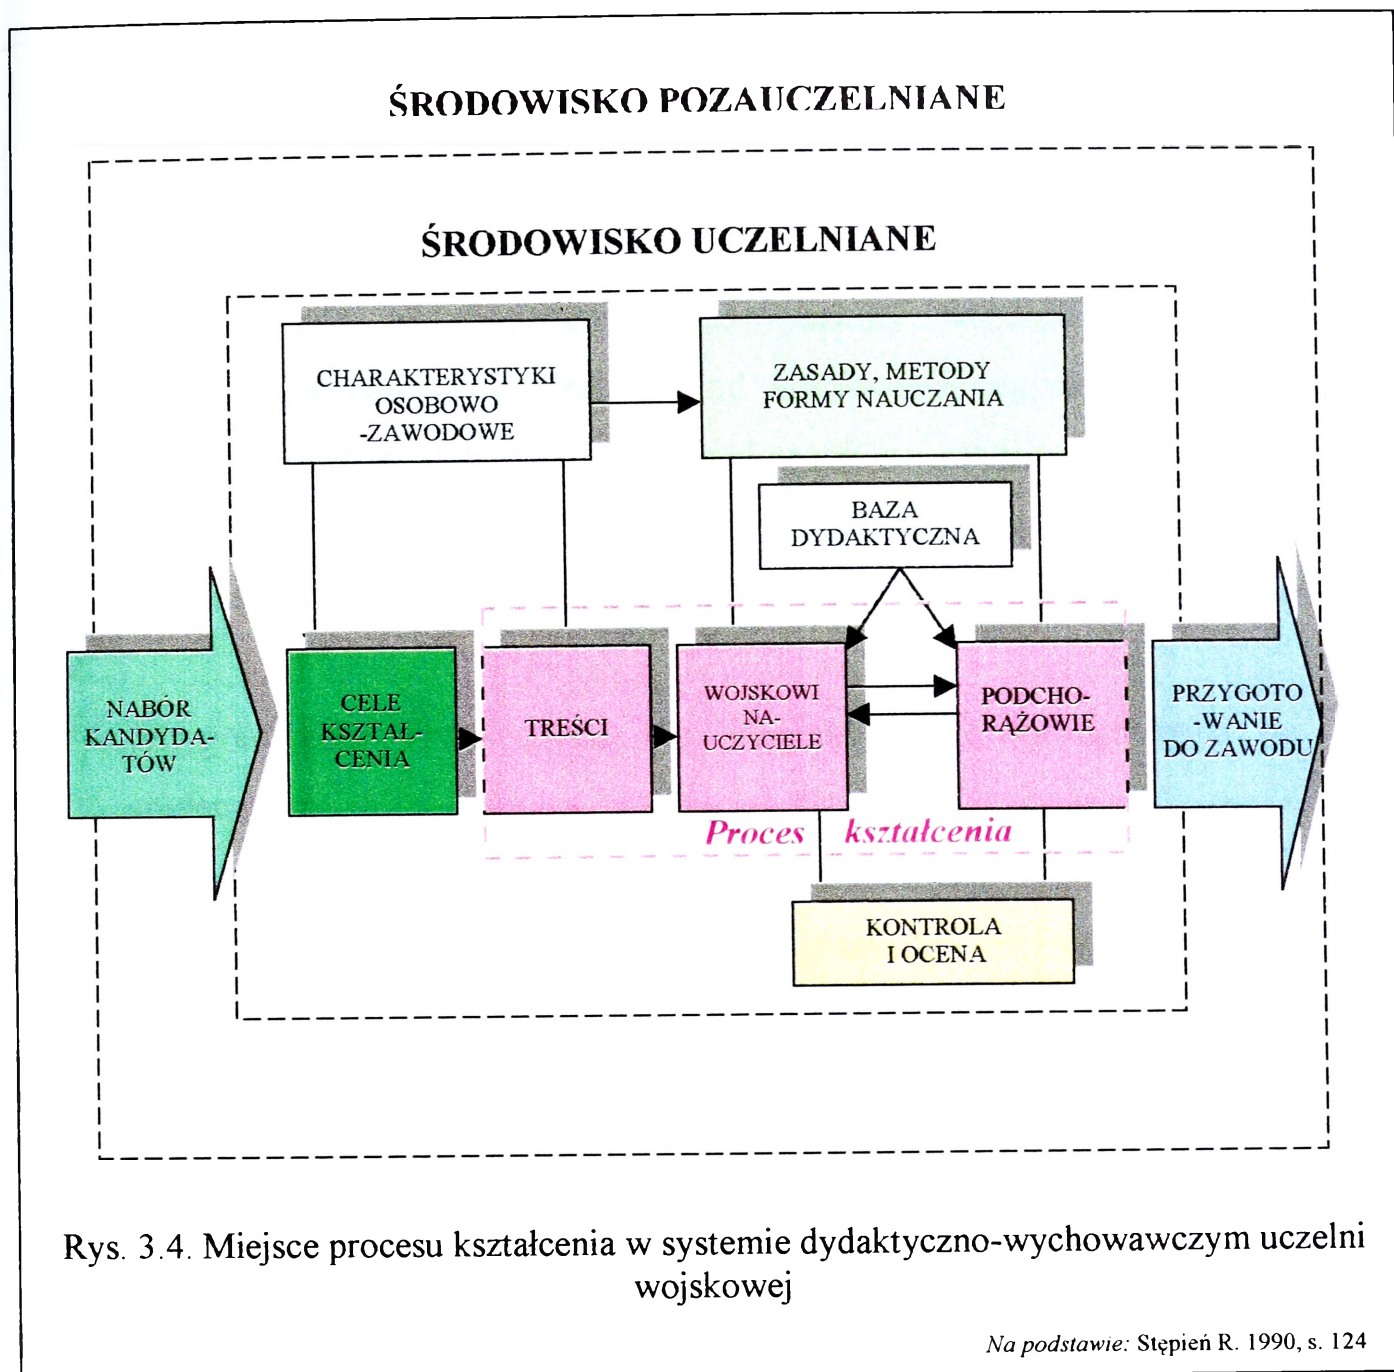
ŚRODOWISKO POZAUCZELNIANE

ŚRODOWISKO UCZELNIANE

CHARAKTERYSTYKI OSOBOWO -ZAWODOWE

ZASADY, METODY FORMY NAUCZANIA

BAZA DYDAKTYCZNA

NABÓR KANDYDA-TÓW

CELE KSZTAŁ-CENIA

TREŚCI

WOJSKOWI NA-UCZYCIELE

PODCHO-RĄŻOWIE

PRZYGOTO -WANIE DO ZAWODU

Proces kształcenia

KONTROLA I OCENA

Rys. 3.4. Miejsce procesu kształcenia w systemie dydaktyczno-wychowawczym uczelni wojskowej

Na podstawie: Stępień R. 1990, s. 124